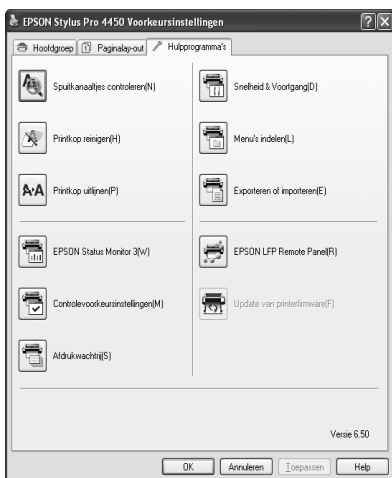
EPSON Stylus Pro 4450 Voorkeursinstellingen

Hoofdgroep | Paginalay-out | Hulpprogramma's

Spuitkanaaltjes controleren(N)

Printkop reinigen(H)

Printkop uitlijnen(P)

EPSON Status Monitor 3(W)

Controlevoorkeursinstellingen(M)

Afdrukwachtrij(S)

Snelheid & Voortgang(D)

Menu's indelen(L)

Exporteren of importeren(E)

EPSON LFP Remote Panel(R)

Update van printerfirmware(F)

Versie 6.50

OK | Annuleren | Toepassen | Help